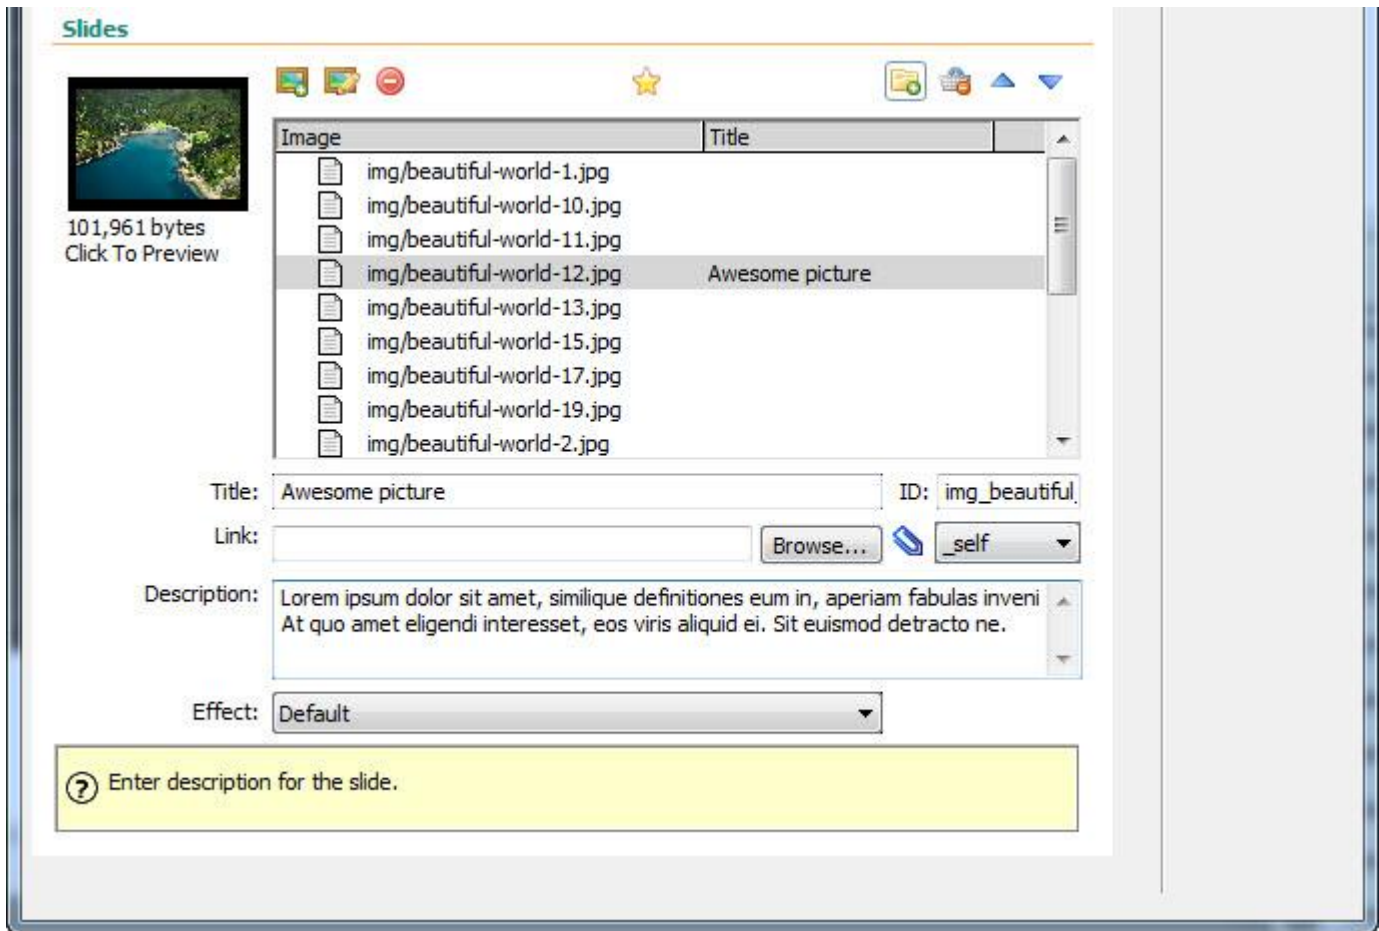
Slides

101,961 bytes
Click To Preview

| Image | Title |
|---|---|
| img/beautiful-world-1.jpg | |
| img/beautiful-world-10.jpg | |
| img/beautiful-world-11.jpg | |
| img/beautiful-world-12.jpg | Awesome picture |
| img/beautiful-world-13.jpg | |
| img/beautiful-world-15.jpg | |
| img/beautiful-world-17.jpg | |
| img/beautiful-world-19.jpg | |
| img/beautiful-world-2.jpg | |

Title: Awesome picture

ID: img_beautiful

Link:

Browse...

_self

Description: Lorem ipsum dolor sit amet, similique definitiones eum in, aperiam fabulas inveni At quo amet eligendi interesset, eos viris aliquid ei. Sit euismod detracto ne.

Effect: Default

Enter description for the slide.